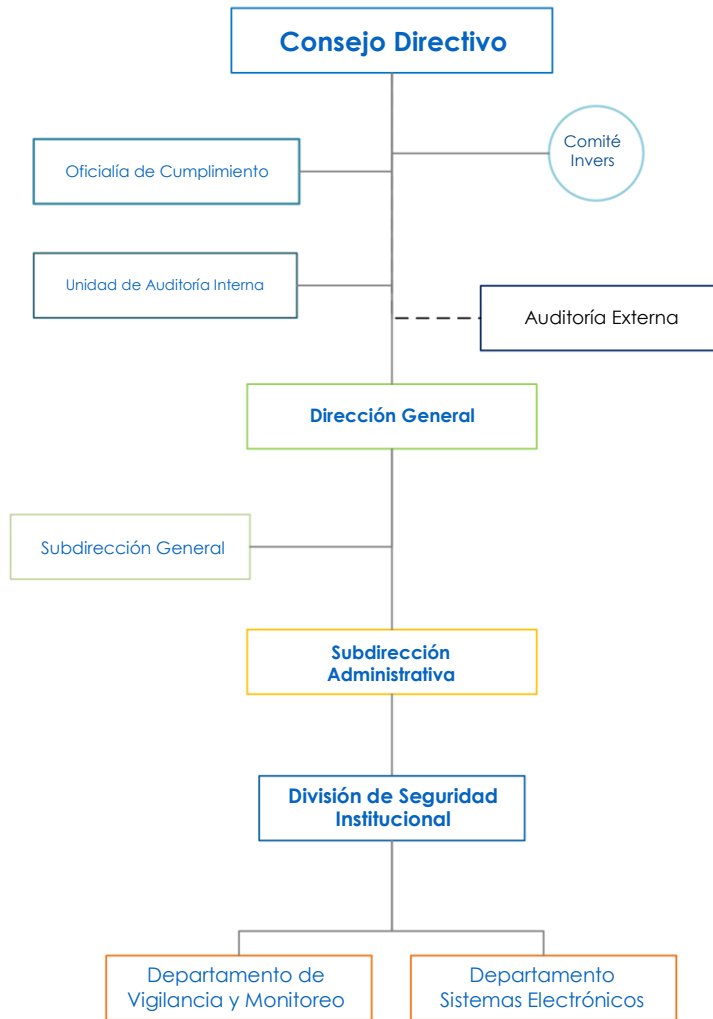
Consejo Directivo

Comité Invers

Oficialía de Cumplimiento

Unidad de Auditoría Interna

Auditoría Externa

Dirección General

Subdirección General

Subdirección Administrativa

División de Seguridad Institucional

Departamento de Vigilancia y Monitoreo

Departamento Sistemas Electrónicos